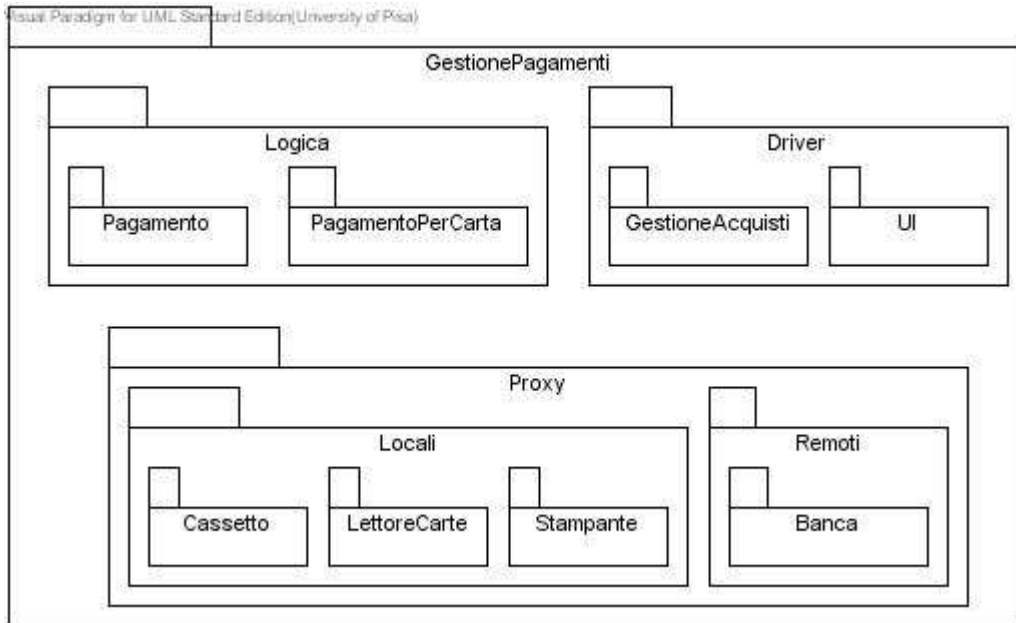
Visual Paradigm for UML Standard Edition(University of Pisa)

GestionePagamenti

Logica

Pagamento

PagamentoPerCarta

Driver

GestioneAcquisti

UI

Proxy

Locali

Cassetto

LettoreCarte

Stampante

Remoti

Banca